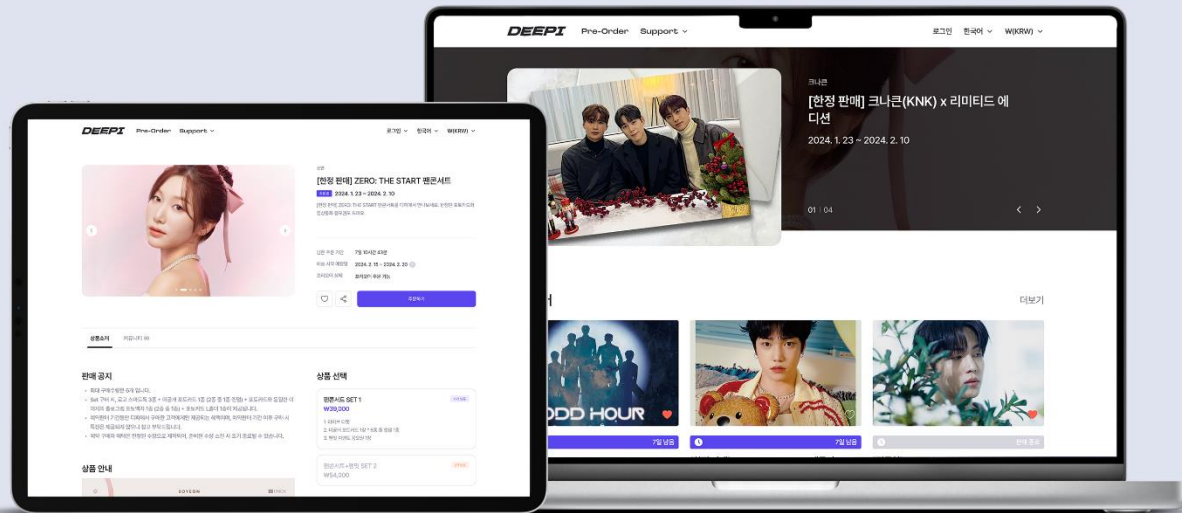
DEEPI Pre-Order Support

로그인 한국어 ₩(KRW)

크나큰

[한정 판매] 크나큰(KNK) x 리미티드 에디션

2024. 1. 23 ~ 2024. 2. 10

01 | 04

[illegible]

더보기

ODD HOUR

7일 남음

7일 남음

판매 종료

DEEPI Pre-Order Support

로그인 한국어 ₩(KRW)

[한정 판매] ZERO: THE START 펜콘서트

2024. 1. 23 ~ 2024. 2. 10

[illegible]

남은 주문 기간 7일 10시간 43분

2024. 2. 15 ~ 2024. 2. 20

구매하기

상품소개

판매 공지

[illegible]

상품 선택

펜콘서트 SET 1

₩39,000

펜콘서트 + 랜덤 SET 2

₩54,000

상품 안내

SOYEON